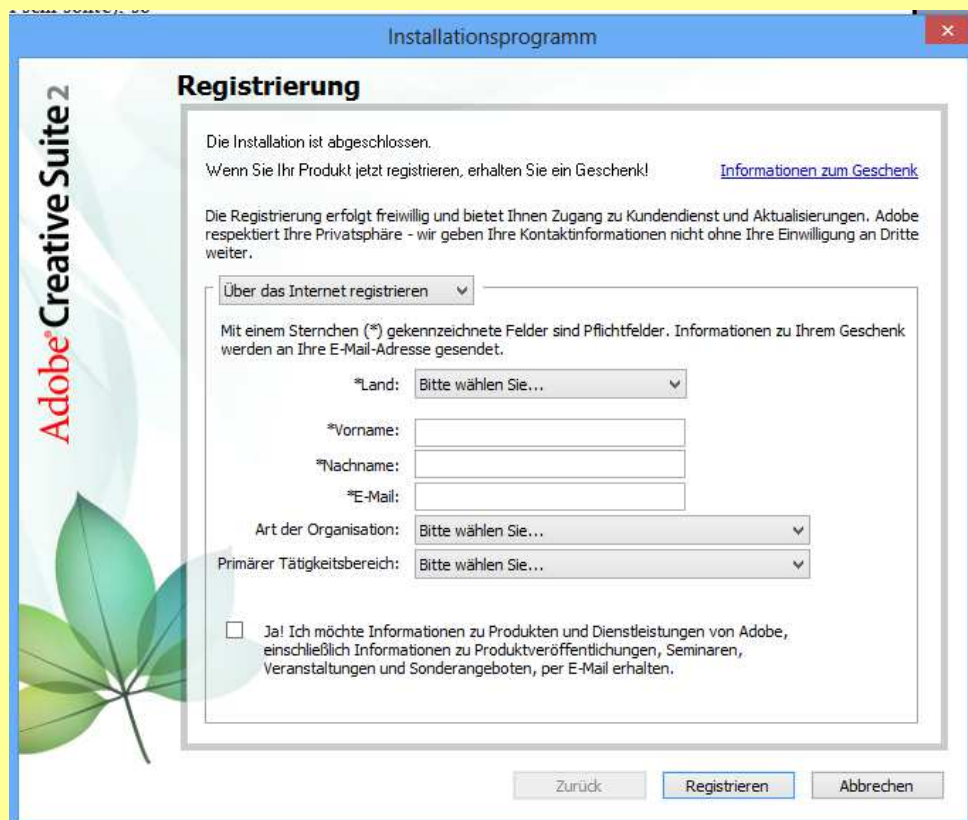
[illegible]

Installationsprogramm

×

Adobe Creative Suite 2

Registrierung

Die Installation ist abgeschlossen.

Wenn Sie Ihr Produkt jetzt registrieren, erhalten Sie ein Geschenk!

Informationen zum Geschenk

Die Registrierung erfolgt freiwillig und bietet Ihnen Zugang zu Kundendienst und Aktualisierungen. Adobe respektiert Ihre Privatsphäre - wir geben Ihre Kontaktinformationen nicht ohne Ihre Einwilligung an Dritte weiter.

Über das Internet registrieren

Mit einem Sternchen (*) gekennzeichnete Felder sind Pflichtfelder. Informationen zu Ihrem Geschenk werden an Ihre E-Mail-Adresse gesendet.

*Land: Bitte wählen Sie...

*Vorname:

*Nachname:

*E-Mail:

Art der Organisation: Bitte wählen Sie...

Primärer Tätigkeitsbereich: Bitte wählen Sie...

Ja! Ich möchte Informationen zu Produkten und Dienstleistungen von Adobe, einschließlich Informationen zu Produktveröffentlichungen, Seminaren, Veranstaltungen und Sonderangeboten, per E-Mail erhalten.

Zurück

Registrieren

Abbrechen